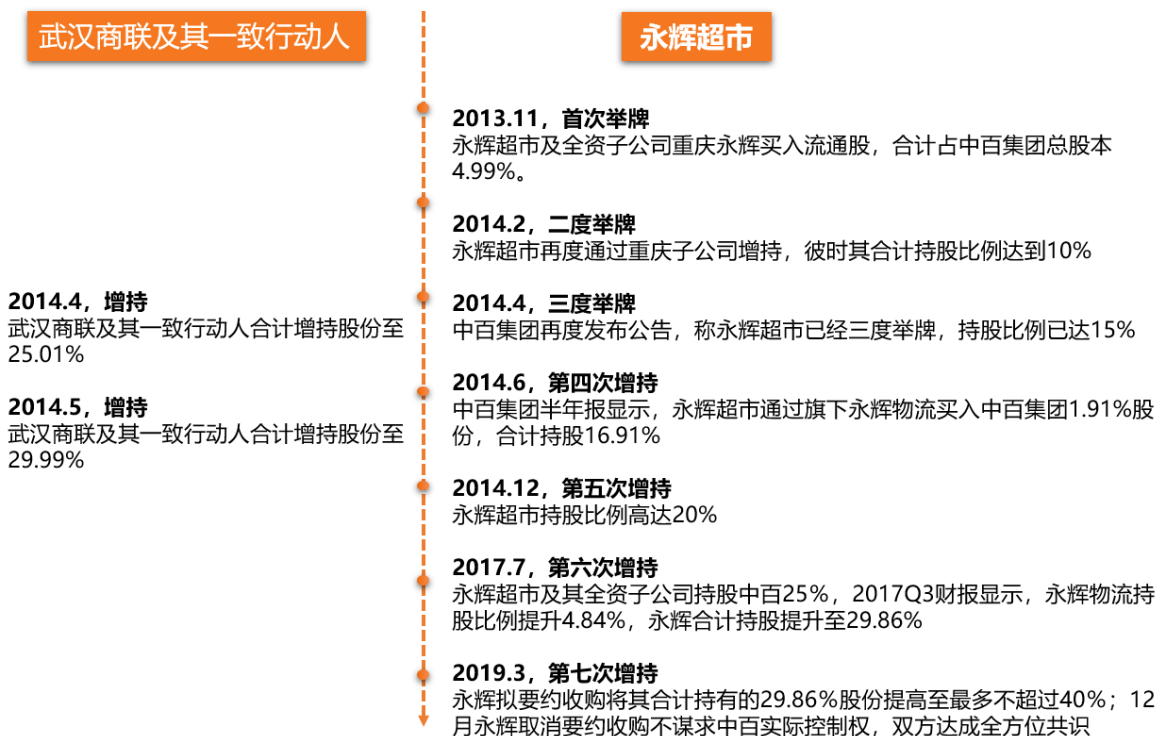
武汉商联及其一致行动人

2014.4，增持
武汉商联及其一致行动人合计增持股份至25.01%

2014.5，增持
武汉商联及其一致行动人合计增持股份至29.99%

永辉超市

2013.11，首次举牌
永辉超市及全资子公司重庆永辉买入流通股，合计占中百集团总股本4.99%。

2014.2，二度举牌
永辉超市再度通过重庆子公司增持，彼时其合计持股比例达到10%

2014.4，三度举牌
中百集团再度发布公告，称永辉超市已经三度举牌，持股比例已达15%

2014.6，第四次增持
中百集团半年报显示，永辉超市通过旗下永辉物流买入中百集团1.91%股份，合计持股16.91%

2014.12，第五次增持
永辉超市持股比例高达20%

2017.7，第六次增持
永辉超市及其全资子公司持股中百25%，2017Q3财报显示，永辉物流持股比例提升4.84%，永辉合计持股提升至29.86%

2019.3，第七次增持
永辉拟要约收购将其合计持有的29.86%股份提高至最多不超过40%；12月永辉取消要约收购不谋求中百实际控制权，双方达成全方位共识